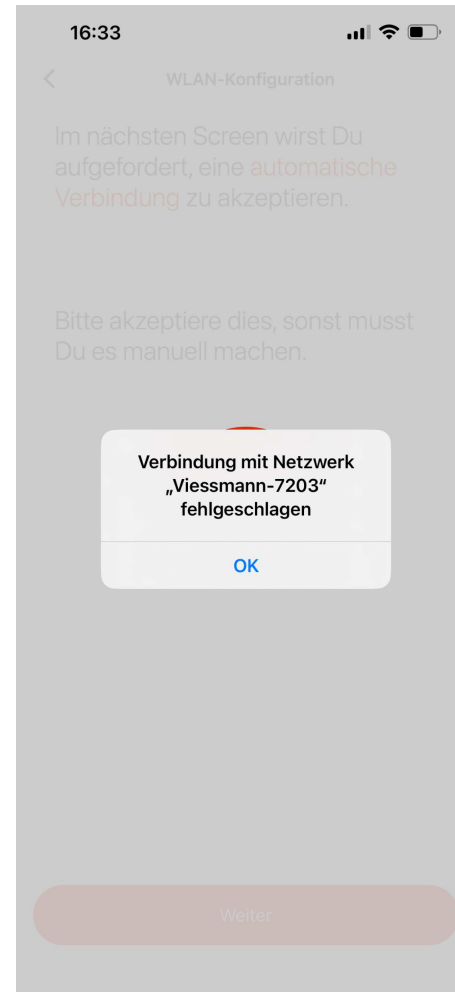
16:33

WLAN-Konfiguration

Im nächsten Screen wirst Du aufgefordert, eine automatische Verbindung zu akzeptieren.

Bitte akzeptiere dies, sonst musst Du es manuell machen.

Verbindung mit Netzwerk „Viessmann-7203“ fehlgeschlagen

OK

Weiter